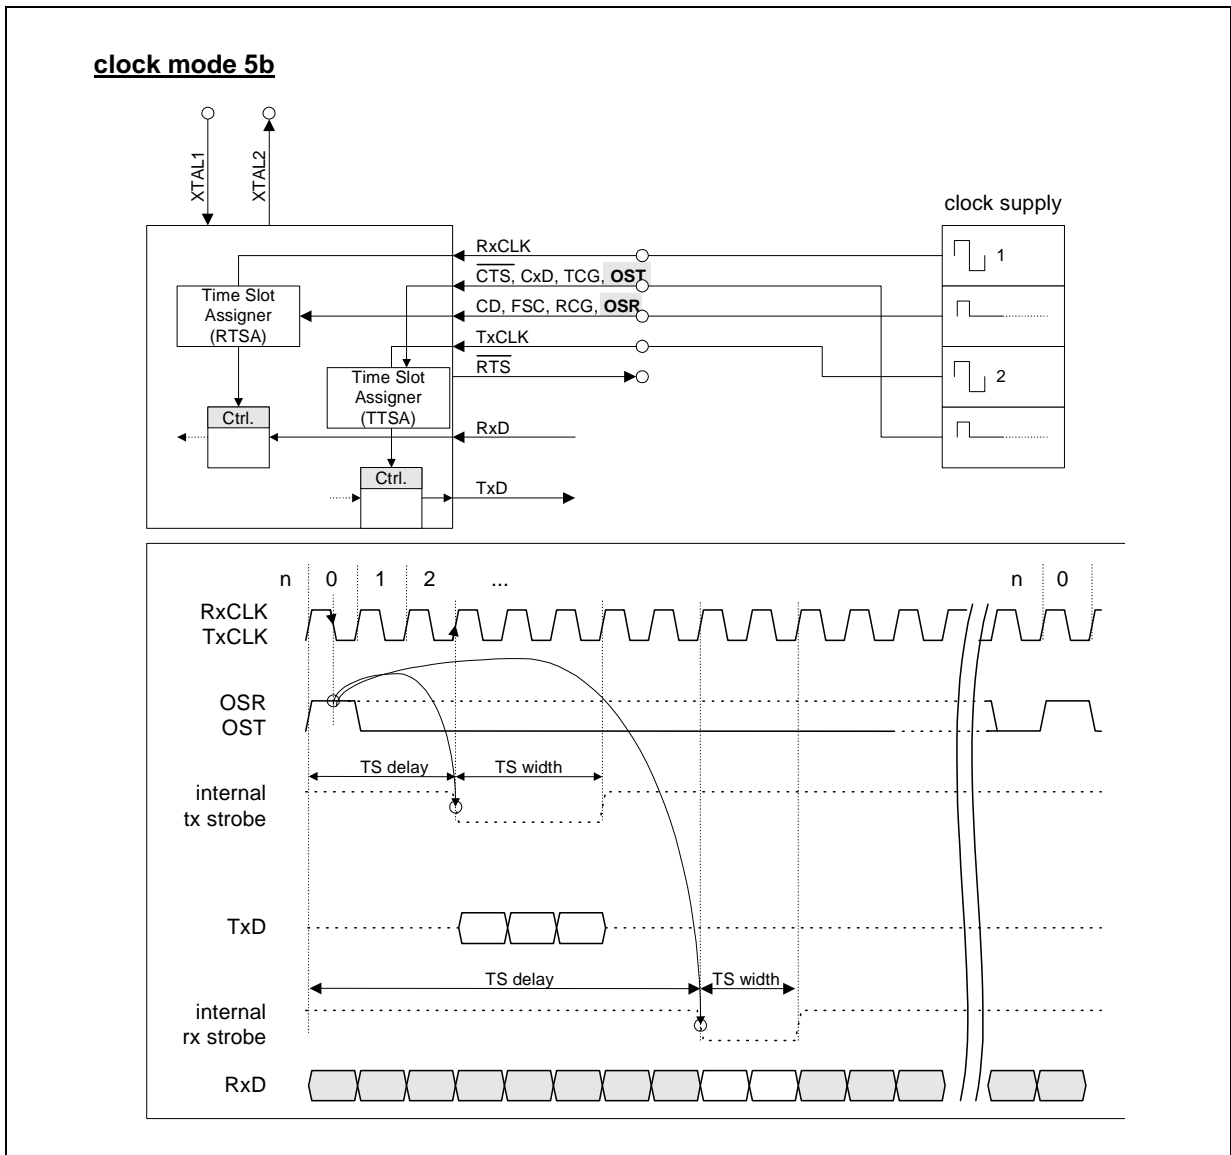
clock mode 5b

XTAL1
XTAL2

clock supply

RxCLK
$\overline{CTS}$, CxD, TCG, **OST**
CD, FSC, RCG, **OSR**
TxCLK
$\overline{RTS}$
RxD
TxD

1
2

Time Slot Assigner (RTSA)

Time Slot Assigner (TTSA)

Ctrl.

Ctrl.

n 0 1 2 ...

n 0

RxCLK
TxCLK

OSR
OST

TS delay
TS width

internal
tx strobe

TxD

TS delay
TS width

internal
rx strobe

RxD